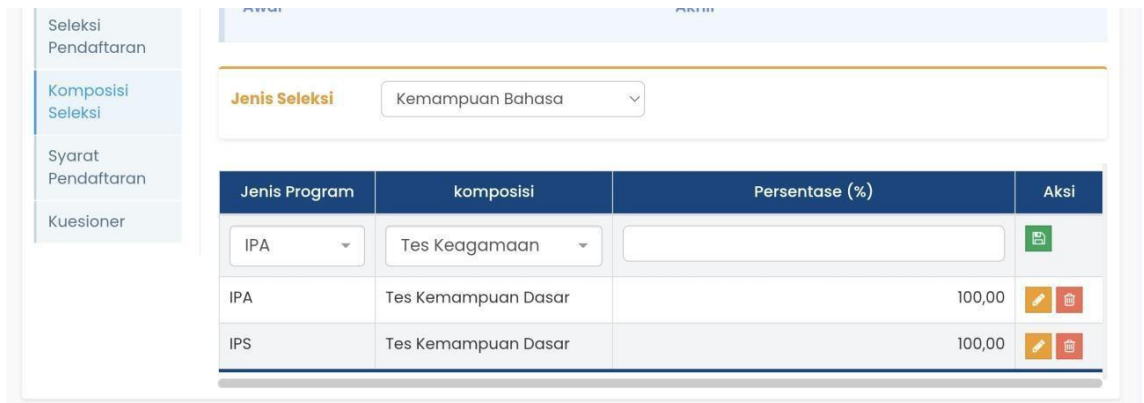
Seleksi Pendaftaran

Komposisi Seleksi

Syarat Pendaftaran

Kuesioner

Awal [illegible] Akhir

Jenis Seleksi Kemampuan Bahasa

| Jenis Program | komposisi | Persentase (%) | Aksi |
|---|---|---|---|
| IPA | Tes Keagamaan | | |
| IPA | Tes Kemampuan Dasar | 100,00 | |
| IPS | Tes Kemampuan Dasar | 100,00 | |